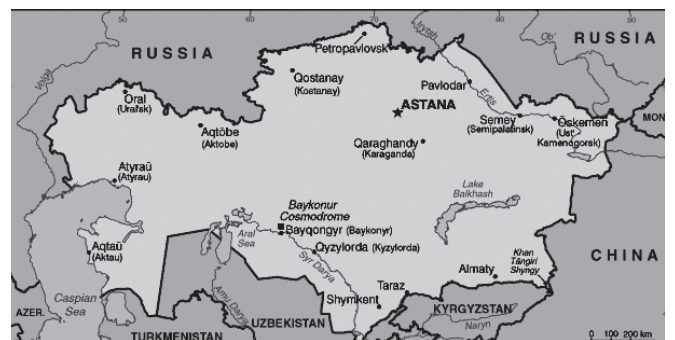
RUSSIA
RUSSIA
Petropavlovsk
Qostanay (Kostanay)
Oral (Ural'sk)
Aqtöbe (Aktobe)
Pavlodar
ASTANA
Irtysh
Ob'
Volga
Ertis
Semey (Semipalatinsk)
Öskemen (Ust'-Kamenogorsk)
MON
Qaraghandy (Karaganda)
Atyraū (Atyrau)
Lake Balkhash
Baykonur Cosmodrome
Bayqongyr (Baykonyr)
Aral Sea
Qyzylorda (Kyzylorda)
Syr Darya
Aqtaū (Aktau)
Caspian Sea
AZER.
Amu Darya
Shymkent
Taraz
Almaty
Khan Tängiri Shyngy
CHINA
KYRGYZSTAN
Naryn
UZBEKISTAN
TURKMENISTAN
0 100 200 km
50
60
70
80